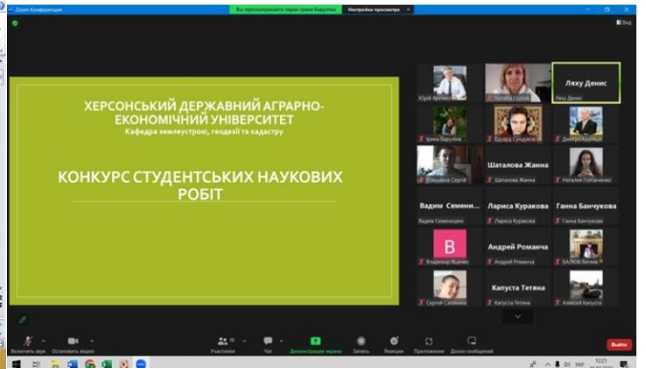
Zoom Конференция

Вы просматриваете экран Ірина Бахуріна

Настройки просмотра

Вид

ХЕРСОНСЬКИЙ ДЕРЖАВНИЙ АГРАРНО-ЕКОНОМІЧНИЙ УНІВЕРСИТЕТ

Кафедра землеустрою, геодезії та кадастру

КОНКУРС СТУДЕНТСЬКИХ НАУКОВИХ РОБІТ

Юрій Ярохович

Наталія Галова

Ляху Денис

Ляху Денис

Ірина Бахуріна

Едуард Сидорчук

Дмитро Мудренко

Юлія Шишкова

Шаталова Жанна

Шаталова Жанна

Наталія Гопкаленко

Вадим Семени...

Вадим Семенищин

Лариса Куракова

Лариса Куракова

Ганна Банчукова

Ганна Банчукова

B

Володимир Яценко

Андрей Романча

Андрей Романча

ЗАЛОЖ Віктор

Сергей Савінкова

Капуста Тетяна

Капуста Тетяна

Алексей Капуста

Включить звук

Остановить видео

Участники

Чат

Демонстрация экрана

Запись

Реакции

Приложения

Доска сообщений

Выйти

УКР

12:21